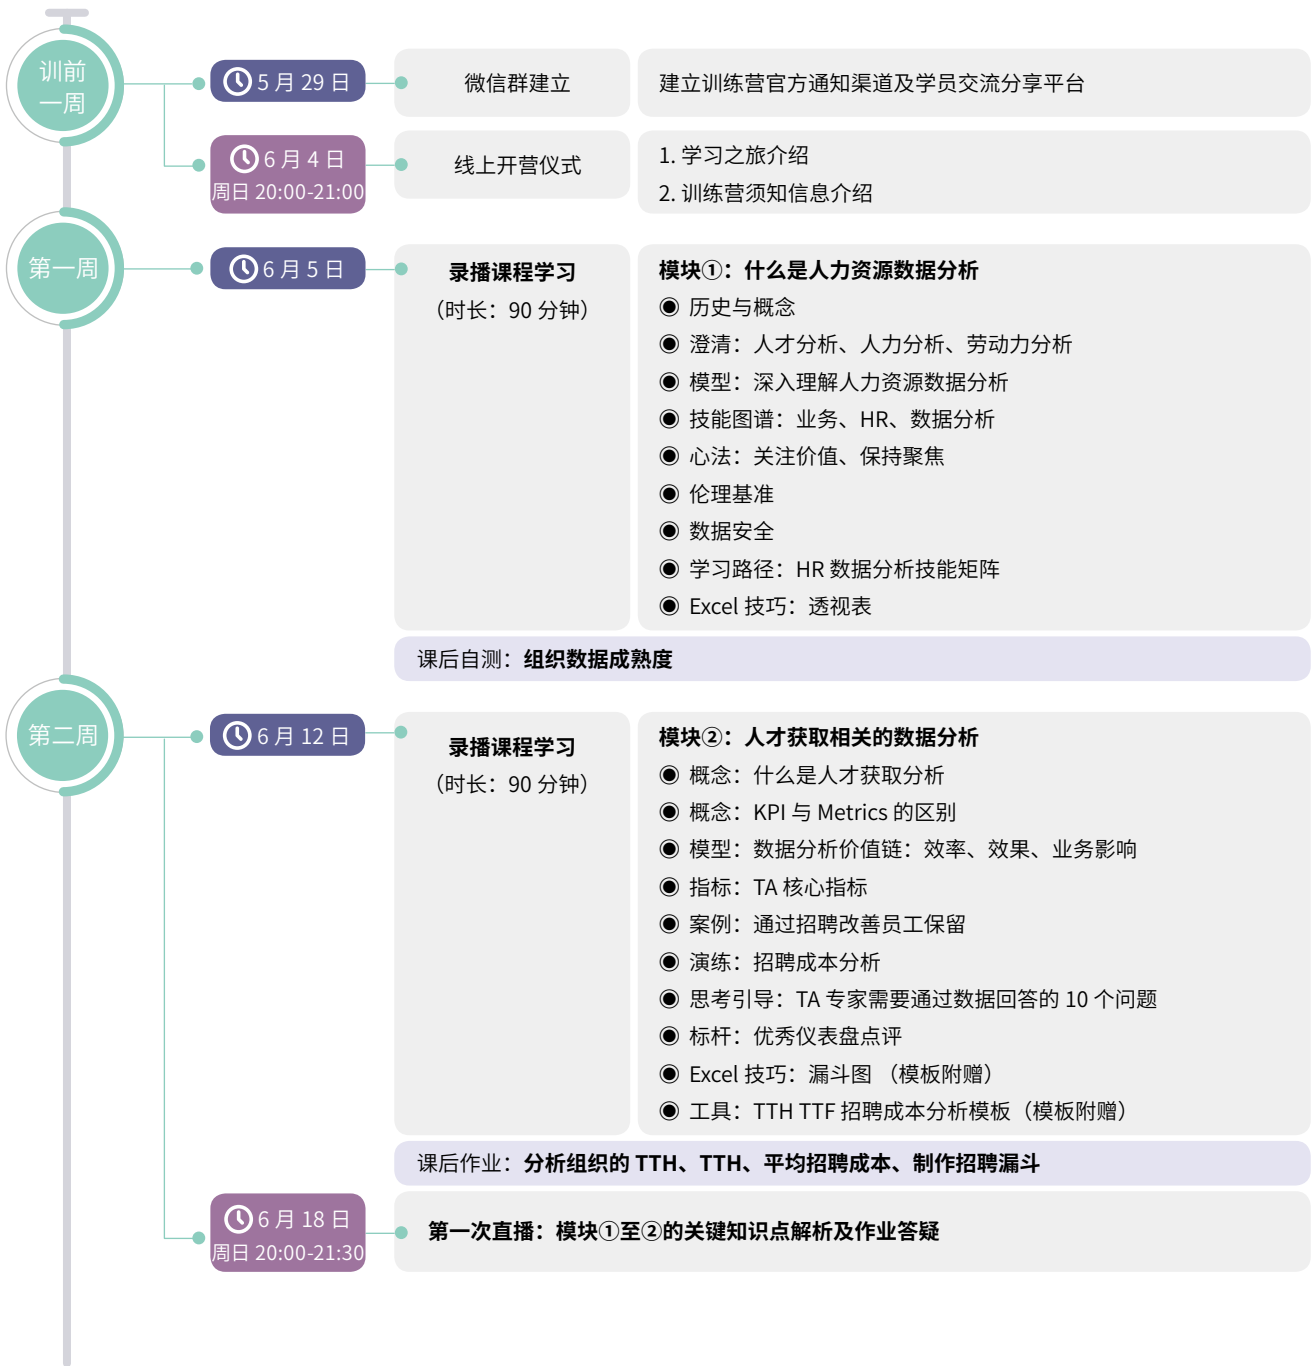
训前一周

5 月 29 日

微信群建立

建立训练营官方通知渠道及学员交流分享平台

6 月 4 日
周日 20:00-21:00

线上开营仪式

1. 学习之旅介绍
2. 训练营须知信息介绍

第一周

6 月 5 日

录播课程学习
（时长：90 分钟）

模块①：什么是人力资源数据分析
◉ 历史与概念
◉ 澄清：人才分析、人力分析、劳动力分析
◉ 模型：深入理解人力资源数据分析
◉ 技能图谱：业务、HR、数据分析
◉ 心法：关注价值、保持聚焦
◉ 伦理基准
◉ 数据安全
◉ 学习路径：HR 数据分析技能矩阵
◉ Excel 技巧：透视表

课后自测：组织数据成熟度

第二周

6 月 12 日

录播课程学习
（时长：90 分钟）

模块②：人才获取相关的数据分析
◉ 概念：什么是人才获取分析
◉ 概念：KPI 与 Metrics 的区别
◉ 模型：数据分析价值链：效率、效果、业务影响
◉ 指标：TA 核心指标
◉ 案例：通过招聘改善员工保留
◉ 演练：招聘成本分析
◉ 思考引导：TA 专家需要通过数据回答的 10 个问题
◉ 标杆：优秀仪表盘点评
◉ Excel 技巧：漏斗图 （模板附赠）
◉ 工具：TTH TTF 招聘成本分析模板（模板附赠）

课后作业：分析组织的 TTH、TTH、平均招聘成本、制作招聘漏斗

6 月 18 日
周日 20:00-21:30

第一次直播：模块①至②的关键知识点解析及作业答疑